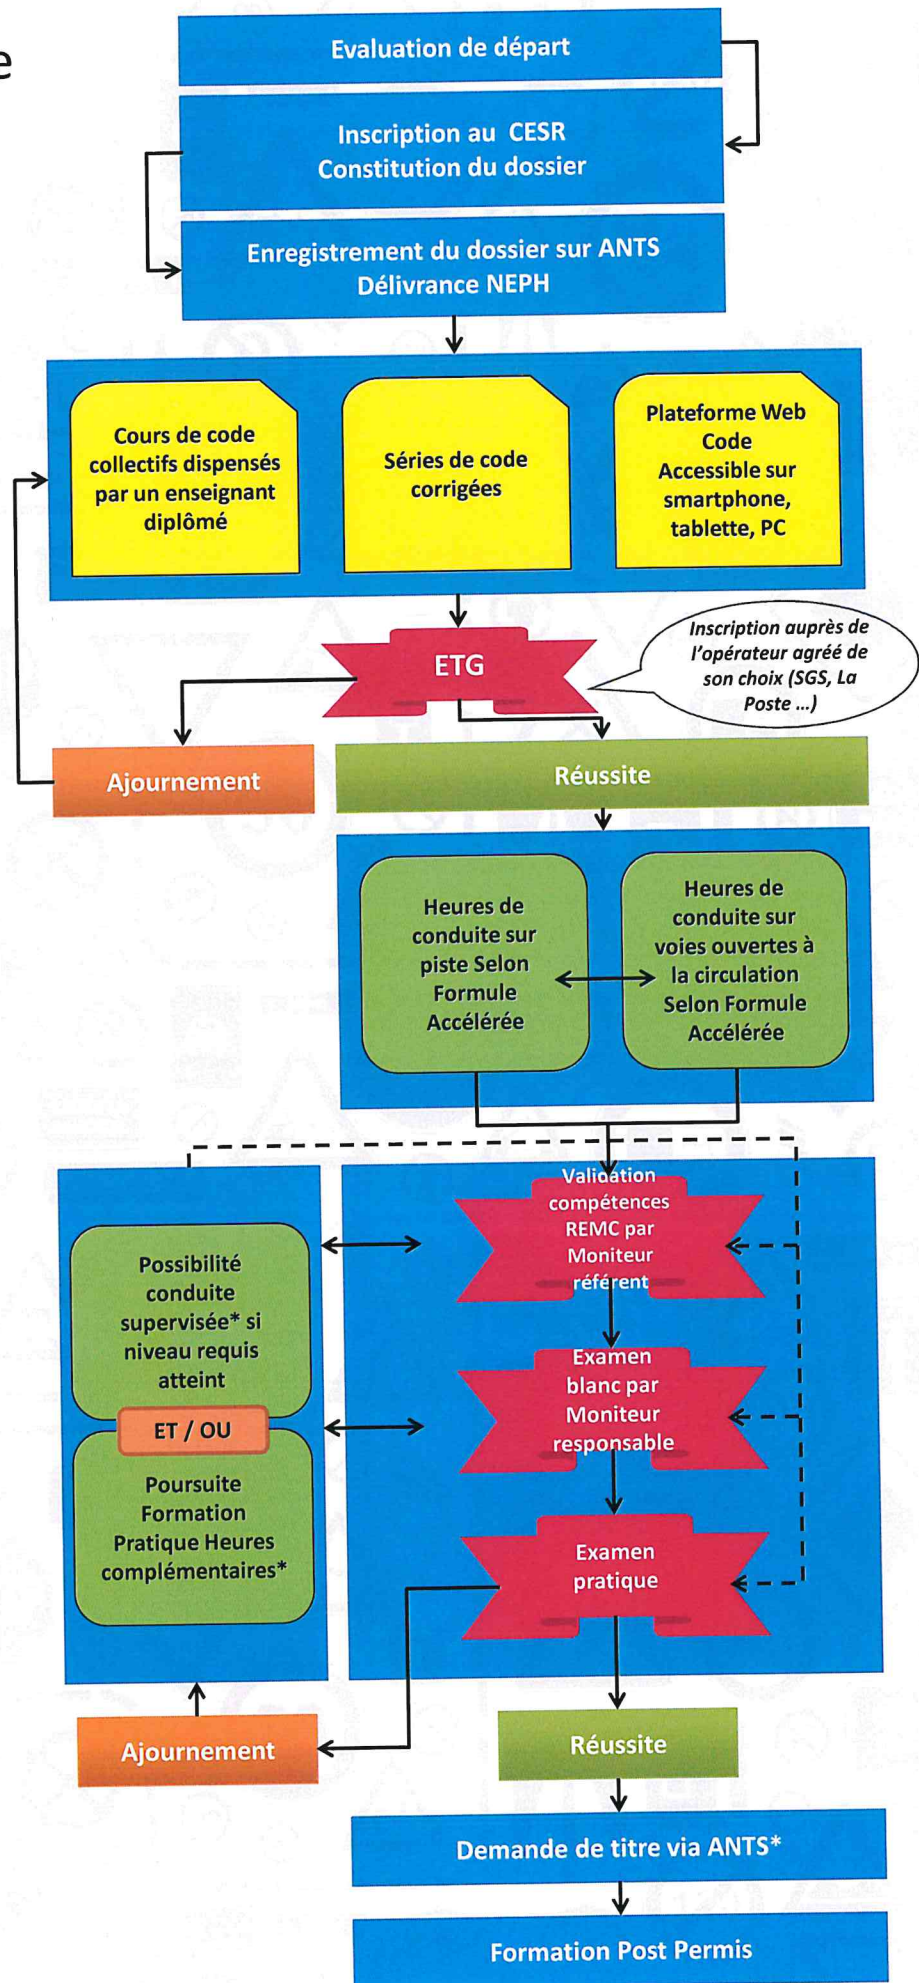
e

Evaluation de départ

Inscription au CESR
Constitution du dossier

Enregistrement du dossier sur ANTS
Délivrance NEPH

Cours de code collectifs dispensés par un enseignant diplômé

Séries de code corrigées

Plateforme Web Code Accessible sur smartphone, tablette, PC

ETG

Inscription auprès de l'opérateur agréé de son choix (SGS, La Poste ...)

Ajournement

Réussite

Heures de conduite sur piste Selon Formule Accélérée

Heures de conduite sur voies ouvertes à la circulation Selon Formule Accélérée

Possibilité conduite supervisée* si niveau requis atteint

ET / OU

Poursuite Formation Pratique Heures complémentaires*

Validation compétences REMC par Moniteur référent

Examen blanc par Moniteur responsable

Examen pratique

Ajournement

Réussite

Demande de titre via ANTS*

Formation Post Permis